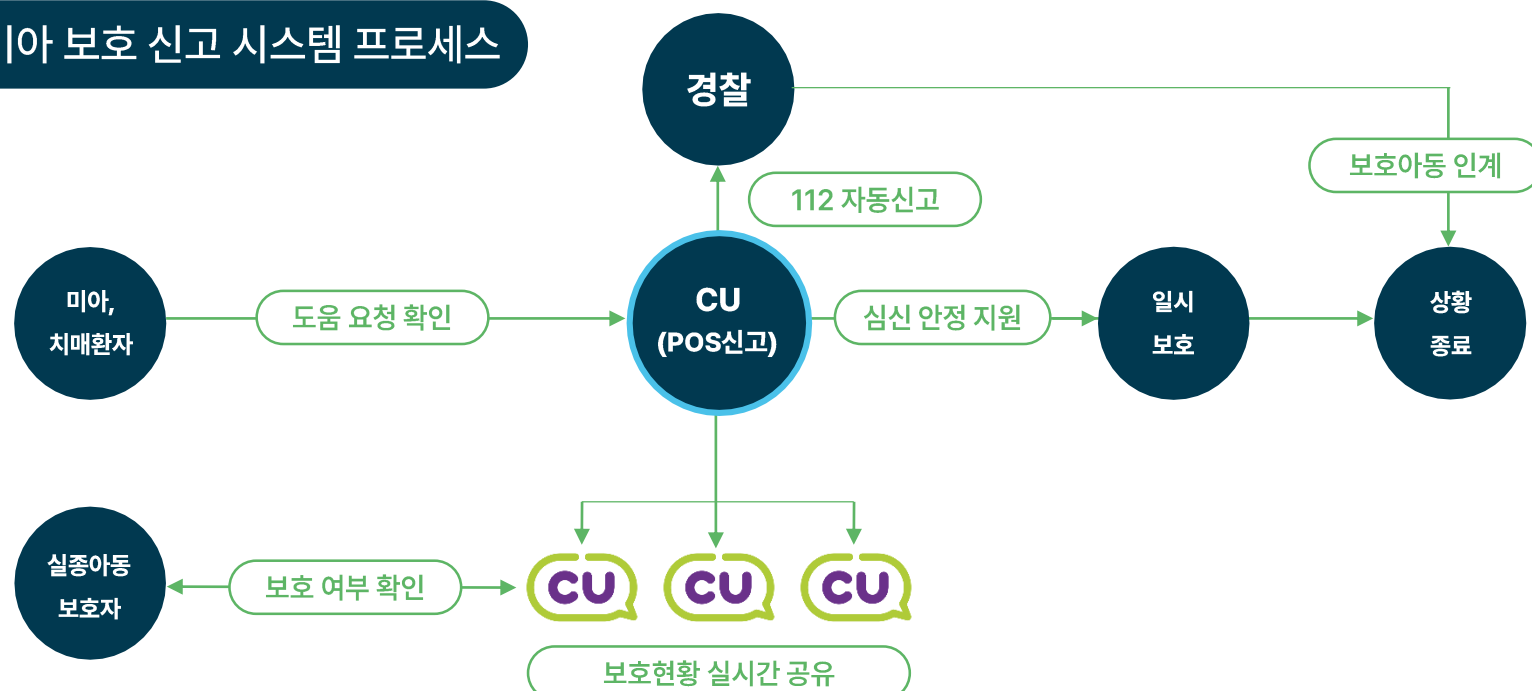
|아 보호 신고 시스템 프로세스

경찰

보호아동 인계

112 자동신고

미아,
치매환자

도움 요청 확인

CU
(POS신고)

심신 안정 지원

일시
보호

상황
종료

실종아동
보호자

보호 여부 확인

CU CU CU

보호현황 실시간 공유